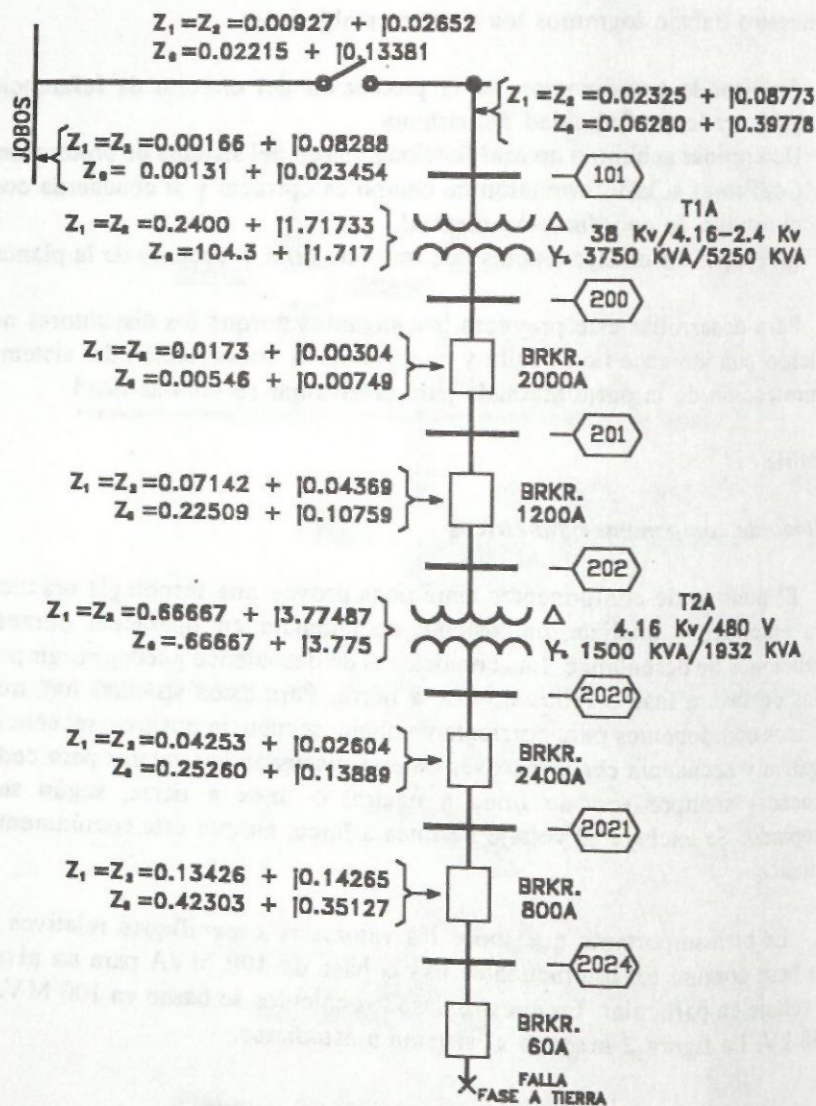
$Z_1 = Z_2 = 0.00927 + j0.02652$
$Z_0 = 0.02215 + j0.13381$

JOBOS

$Z_1 = Z_2 = 0.02325 + j0.08773$
$Z_0 = 0.06280 + j0.39778$

$Z_1 = Z_2 = 0.00166 + j0.08288$
$Z_0 = 0.00131 + j0.023454$

101

$Z_1 = Z_2 = 0.2400 + j1.71733$
$Z_0 = 104.3 + j1.717$

T1A
38 Kv/4.16-2.4 Kv
3750 KVA/5250 KVA

200

$Z_1 = Z_2 = 0.0173 + j0.00304$
$Z_0 = 0.00546 + j0.00749$

BRKR.
2000A

201

$Z_1 = Z_2 = 0.07142 + j0.04369$
$Z_0 = 0.22509 + j0.10759$

BRKR.
1200A

202

$Z_1 = Z_2 = 0.66667 + j3.77487$
$Z_0 = .66667 + j3.775$

T2A
4.16 Kv/480 V
1500 KVA/1932 KVA

2020

$Z_1 = Z_2 = 0.04253 + j0.02604$
$Z_0 = 0.25260 + j0.13889$

BRKR.
2400A

2021

$Z_1 = Z_2 = 0.13426 + j0.14265$
$Z_0 = 0.42303 + j0.35127$

BRKR.
800A

2024

BRKR.
60A

FALLA
FASE A TIERRA